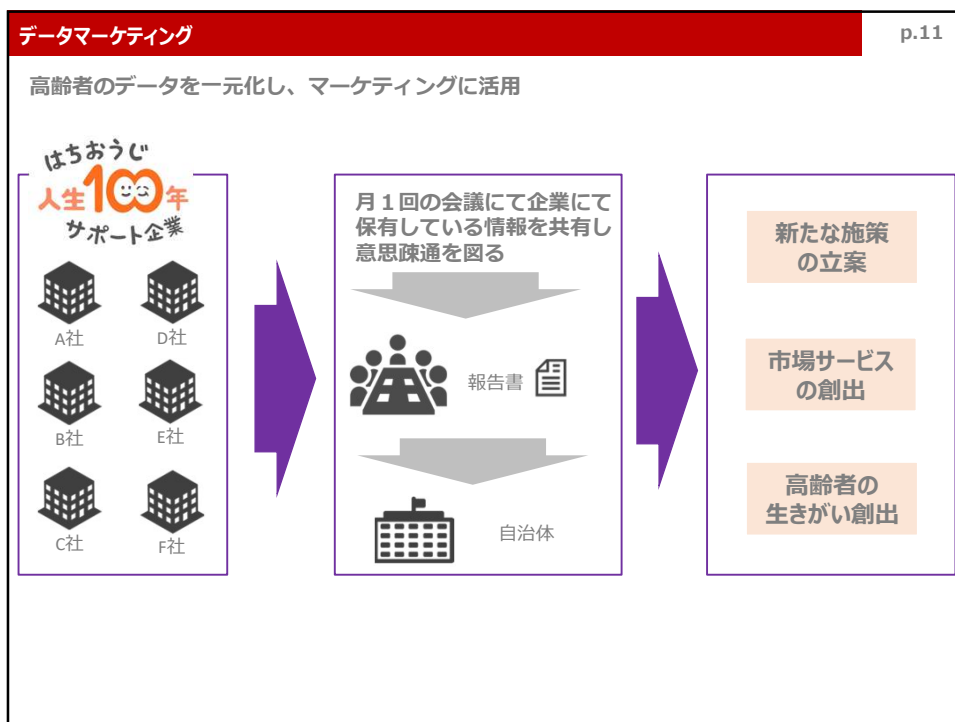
データマーケティング

p.11

高齢者のデータを一元化し、マーケティングに活用

はちおうじ
人生100年
サポート企業

A社
D社
B社
E社
C社
F社

月１回の会議にて企業にて保有している情報を共有し意思疎通を図る

報告書

自治体

新たな施策の立案

市場サービスの創出

高齢者の生きがい創出